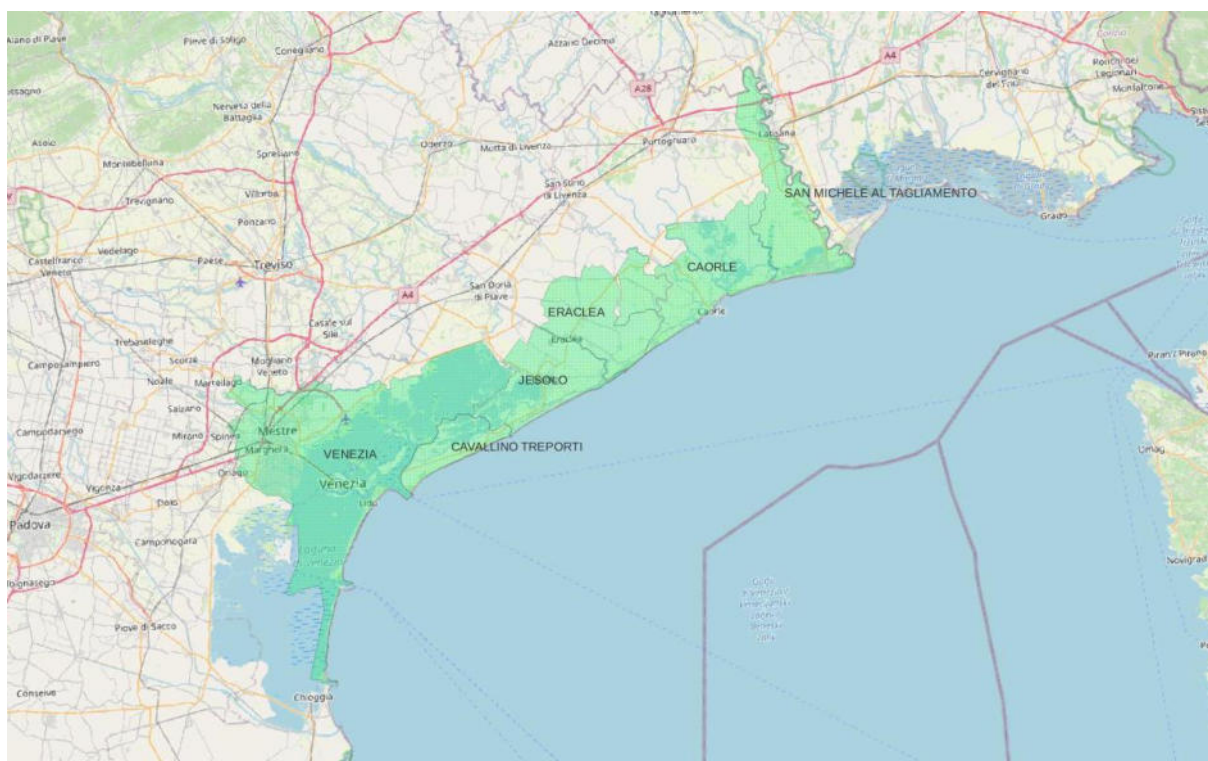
Pieve di Soligo
Conegliano
Azzano Decimo
A4
A28
Cervignano del Friuli
Ronchi dei Legionari
Monfalcone
Nervesa della Battaglia
Montebelluna
Oderzo
Motta di Livenza
Portogruaro
Latisana
Spresiano
Villorba
Trevignano
Ponzano
San Stino di Livenza
SAN MICHELE AL TAGLIAMENTO
Grado
Vedelago
Castelfranco Veneto
Paese
Treviso
CAORLE
A4
San Donà di Piave
ERACLEA
Caorle
Casale sul Sile
Eraclea
Trebaseleghe
Camposampiero
Scorzè
Mogliano Veneto
Noale
Martellago
JESOLO
Salzano
Campodarsego
Mirano
Spinea
Mestre
Marghera
VENEZIA
CAVALLINO TREPORTI
Vigodarzere
Vigonza
Venezia
Oriago
Lido
Dolo
Padova
Camponogara
Umag
Novigrad
Piove di Sacco
Conselve
Chioggia